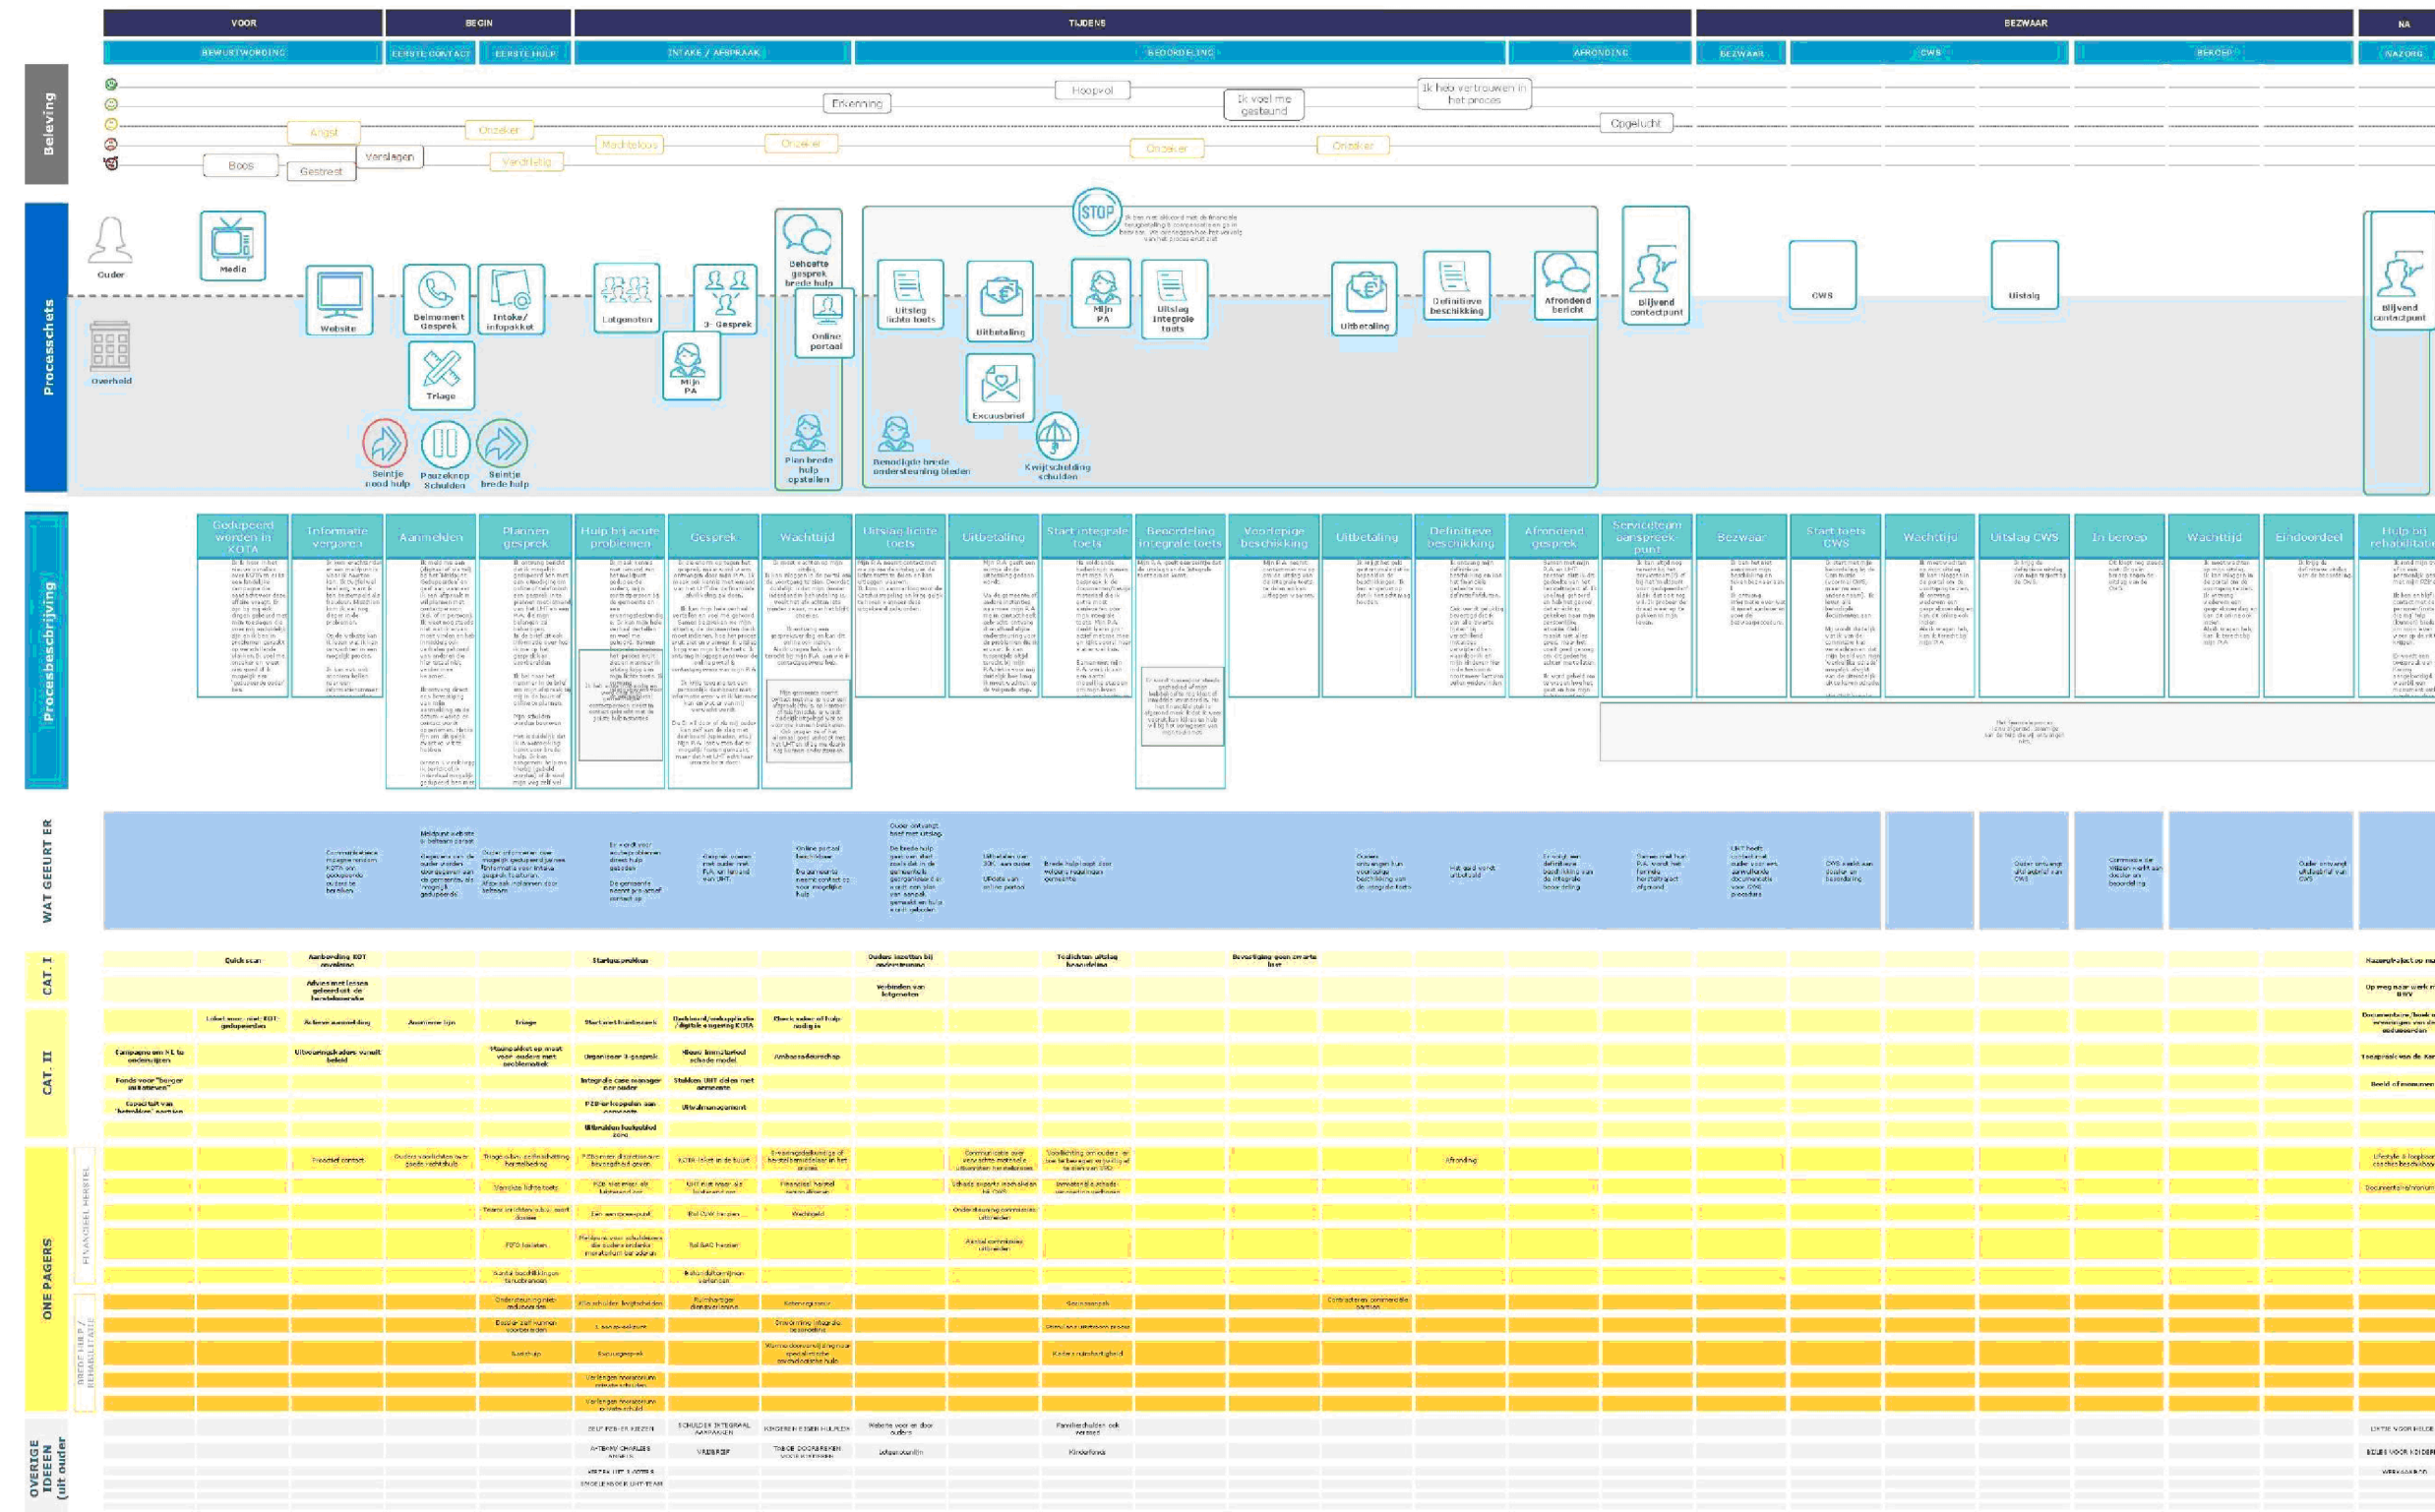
VOOR | BEGIN | TIJDENS | BEZWAAR | NA

BEWUSTWORDING | EERSTE CONTACT | EERSTE HULP | INTAKE / AFSPRAAK | BEOORDELING | AFRONDING | BEZWAAR | CWS | BEROEP | NAZORG

Beleving

Erkenning
Hoopvol
Ik voel me gesteund
Ik heb vertrouwen in het proces
Opgelucht
Angst
Onzeker
Onzeker
Onzeker
Onzeker
Onzeker
Moedeloos
Verslagen
Vandrietig
Boos
Gestrest

Processchets

Ouder
Overheid
Media
Website
Belmoment Gesprek
Intake/ infopakket
Triage
Seintje nood hulp
Pauzeknop Schulden
Seintje brede hulp
Lotgenoten
3- Gesprek
Mijn PA
Behoefte gesprek brede hulp
Online portaal
Plan brede hulp opstellen
STOP
Uitslag lichte toets
Uitbetaling
Excuusbrief
Mijn PA
Uitslag integrale toets
Benodigde brede ondersteuning bieden
Kwijtschelding schulden
Uitbetaling
Definitieve beschikking
Afrondend bericht
Blijvend contactpunt
CWS
Uitslag
Blijvend contactpunt

Procesbeschrijving

Gedupeerd worden in KOTA | Informatie vergaren | Aanmelden | Plannen gesprek | Hulp bij acute problemen | Gesprek | Wachttijd | Uitslag lichte toets | Uitbetaling | Start integrale toets | Beoordeling integrale toets | Voorlopige beschikking | Uitbetaling | Definitieve beschikking | Afrondend gesprek | Servicuteum aanspreekpunt | Bezwaar | Start toets CWS | Wachttijd | Uitslag CWS | In beroep | Wachttijd | Eindoordeel | Hulp bij rehabilitatie

WAT GEBEURT ER

CAT. I
Quick scan
Aanbieding KOT
Startgesprekken
Ouders inzetten bij ondersteuning
Verbinden van lotgenoten
Toelichten uitslag beoordeling
Bevestiging geen zwarte lijst

CAT. II
Autonome aanmelding
Aanmelden bij
Triage
Start met huisbezoek
Dashboard/webapplicatie / digitale ingang KOTA
Check sober of hulp nodig is
Campagne om KL te ondersteunen
Uitvoeringskaders vanuit beleid
Organiseer 3-gesprek
Ambassadeurschap
Integrale case manager per ouder
Uitvalmanagement

ONE PAGERS
FINANCIEEL HERSTEL
Financieel contact
Afronding
BREDE HULP / REHABILITATIE

OVERIGE IDEEEN (uit ouder